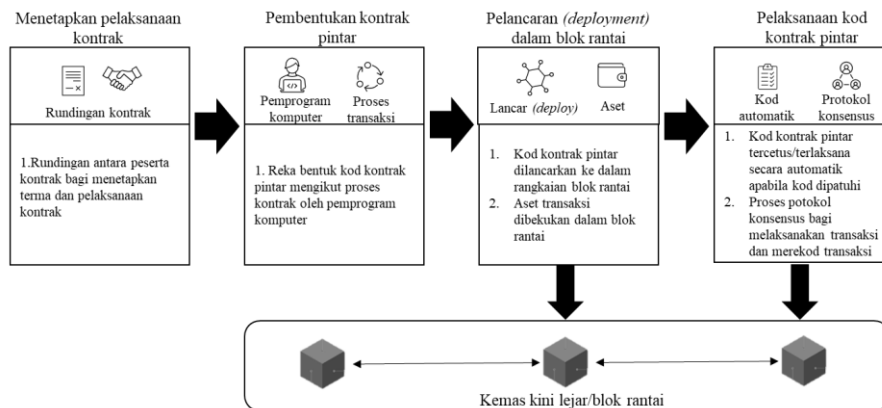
Menetapkan pelaksanaan kontrak

Rundingan kontrak

1.Rundingan antara peserta kontrak bagi menetapkan terma dan pelaksanaan kontrak

Pembentukan kontrak pintar

Pemprogram komputer

Proses transaksi

1. Reka bentuk kod kontrak pintar mengikut proses kontrak oleh pemprogram komputer

Pelancaran *(deployment)* dalam blok rantai

Lancar *(deploy)*

Aset

1. Kod kontrak pintar dilancarkan ke dalam rangkaian blok rantai
2. Aset transaksi dibekukan dalam blok rantai

Pelaksanaan kod kontrak pintar

Kod automatik

Protokol konsensus

1. Kod kontrak pintar tercetus/terlaksana secara automatik apabila kod dipatuhi
2. Proses potokol konsensus bagi melaksanakan transaksi dan merekod transaksi

Kemas kini lejar/blok rantai